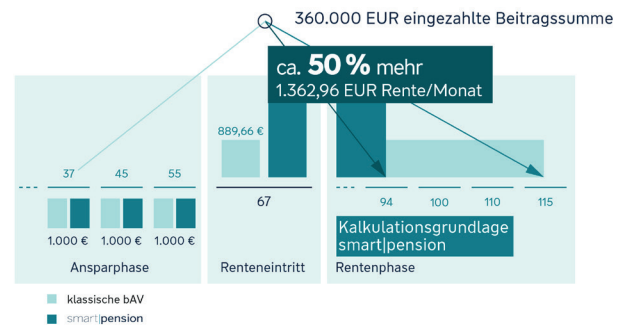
360.000 EUR eingezahlte Beitragssumme

ca. 50 % mehr
1.362,96 EUR Rente/Monat

37 45 55

1.000 € 1.000 € 1.000 €

Ansparphase

889,66 €

67

Renteneintritt

94 100 110 115

Kalkulationsgrundlage smart|pension

Rentenphase

klassische bAV

smart|pension